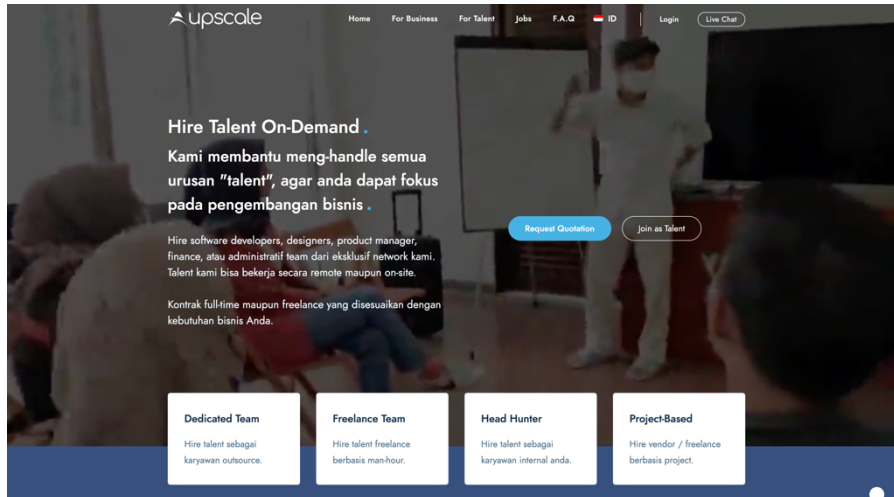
upscale

Home For Business For Talent Jobs F.A.Q ID Login Live Chat

Hire Talent On-Demand.

Kami membantu meng-handle semua urusan "talent", agar anda dapat fokus pada pengembangan bisnis.

Hire software developers, designers, product manager, finance, atau administratif team dari eksklusif network kami. Talent kami bisa bekerja secara remote maupun on-site.

Kontrak full-time maupun freelance yang disesuaikan dengan kebutuhan bisnis Anda.

Request Quotation

Join as Talent

Dedicated Team
Hire talent sebagai karyawan outsource.

Freelance Team
Hire talent freelance berbasis man-hour.

Head Hunter
Hire talent sebagai karyawan internal anda.

Project-Based
Hire vendor / freelance berbasis project.